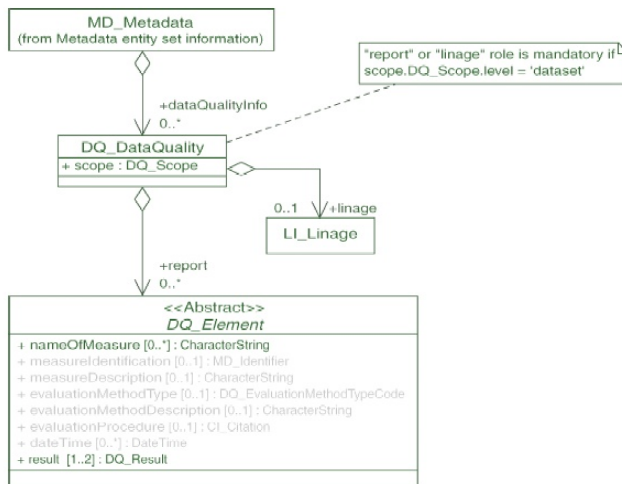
MD_Metadata
(from Metadata entity set information)

"report" or "linage" role is mandatory if scope.DQ_Scope.level = 'dataset'

+dataQualityInfo
0..*

DQ_DataQuality
+ scope : DQ_Scope

0..1
+linage

LI_Linage

+report
0..*

<<Abstract>>
DQ_Element

+ nameOfMeasure [0..*] : CharacterString
+ measureIdentification [0..1] : MD_Identifier
+ measureDescription [0..1] : CharacterString
+ evaluationMethodType [0..1] : DQ_EvaluationMethodTypeCode
+ evaluationMethodDescription [0..1] : CharacterString
+ evaluationProcedure [0..1] : CI_Citation
+ dateTime [0..*] : DateTime
+ result [1..2] : DQ_Result